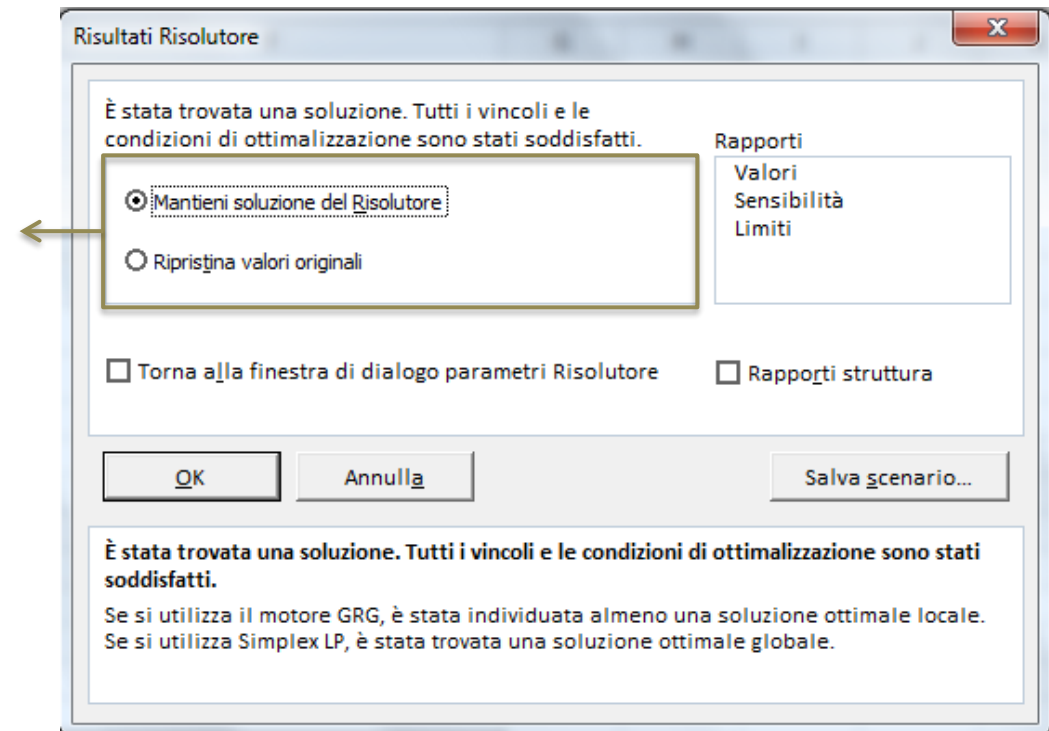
Risultati Risolutore

È stata trovata una soluzione. Tutti i vincoli e le condizioni di ottimalizzazione sono stati soddisfatti.

Mantieni soluzione del Risolutore

Ripristina valori originali

Rapporti
Valori
Sensibilità
Limiti

Torna alla finestra di dialogo parametri Risolutore

Rapporti struttura

OK

Annulla

Salva scenario...

**È stata trovata una soluzione. Tutti i vincoli e le condizioni di ottimalizzazione sono stati soddisfatti.**

Se si utilizza il motore GRG, è stata individuata almeno una soluzione ottimale locale. Se si utilizza Simplex LP, è stata trovata una soluzione ottimale globale.